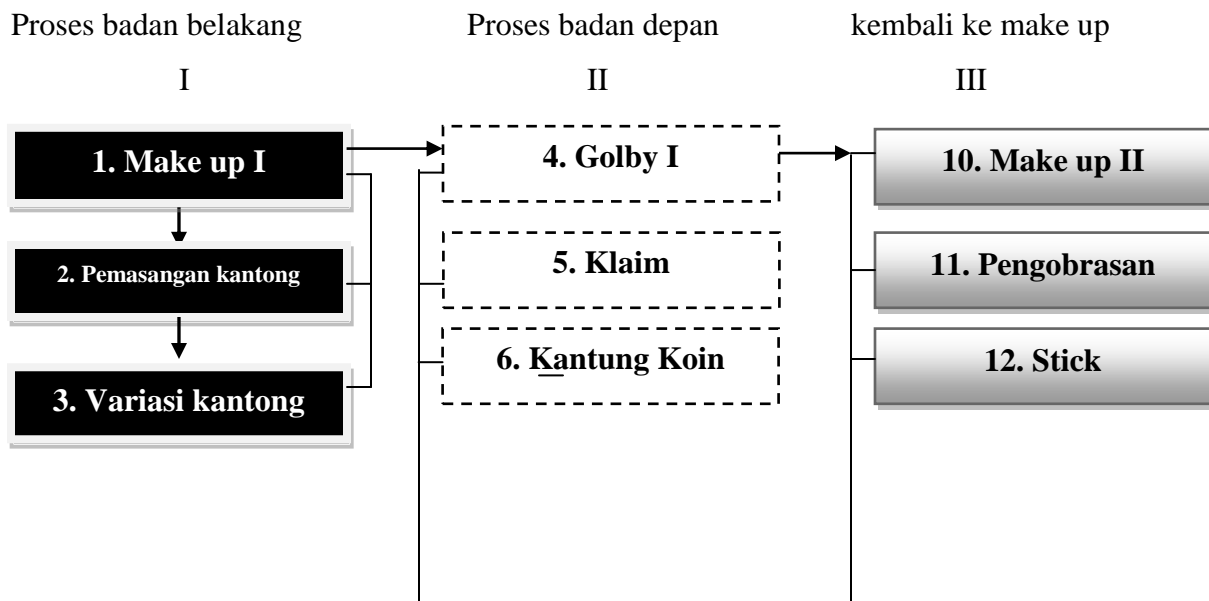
Proses badan belakang

I

1. Make up I

2. Pemasangan kantong

3. Variasi kantong

Proses badan depan

II

4. Golby I

5. Klaim

6. Kantung Koin

kembali ke make up

III

10. Make up II

11. Pengobrasan

12. Stick